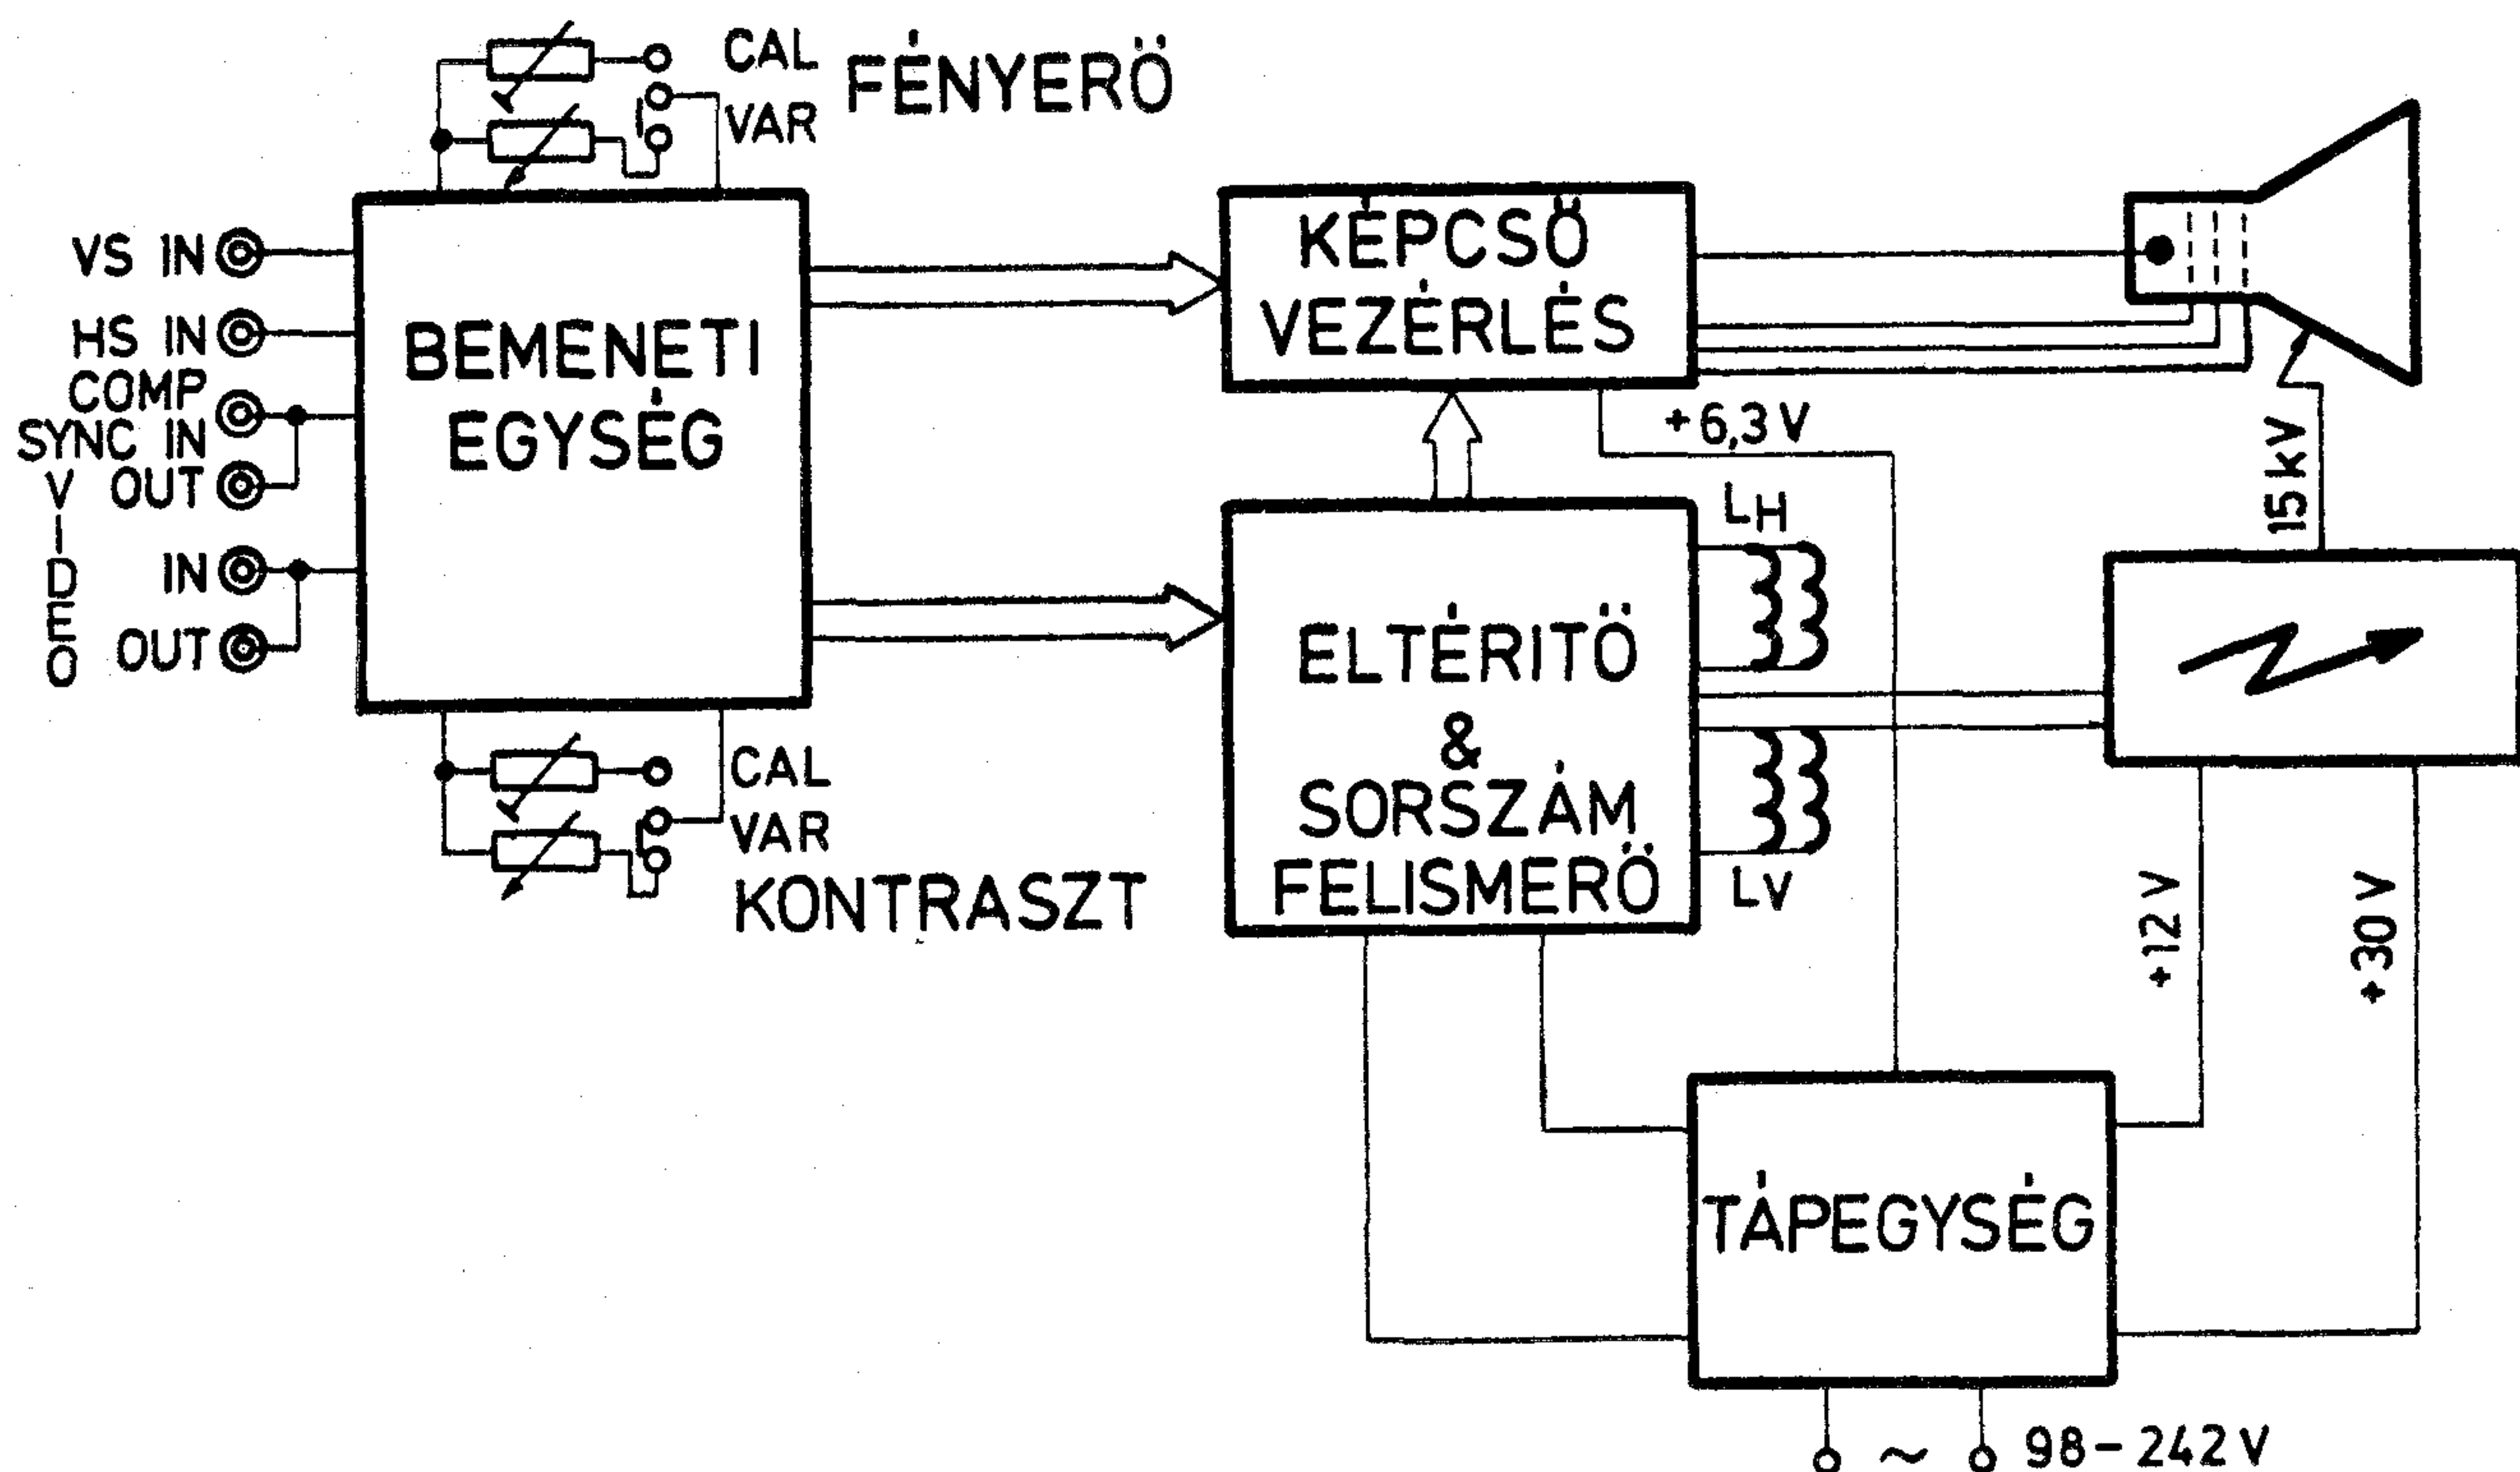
CAL
VAR
FÉNYERÖ

VS IN
HS IN
COMP SYNC IN
OUT
VIDEO
IN
OUT

BEMENETI EGYSÉG

CAL
VAR
KONTRASZT

KÉPCSÖ VEZÉRLÉS

+6,3 V

ELTÉRITÖ & SORSZÁM FELISMERÖ

$L_H$
LV

15 kV

+12 V
+30 V

TÁPEGYSÉG

~ 98–242 V